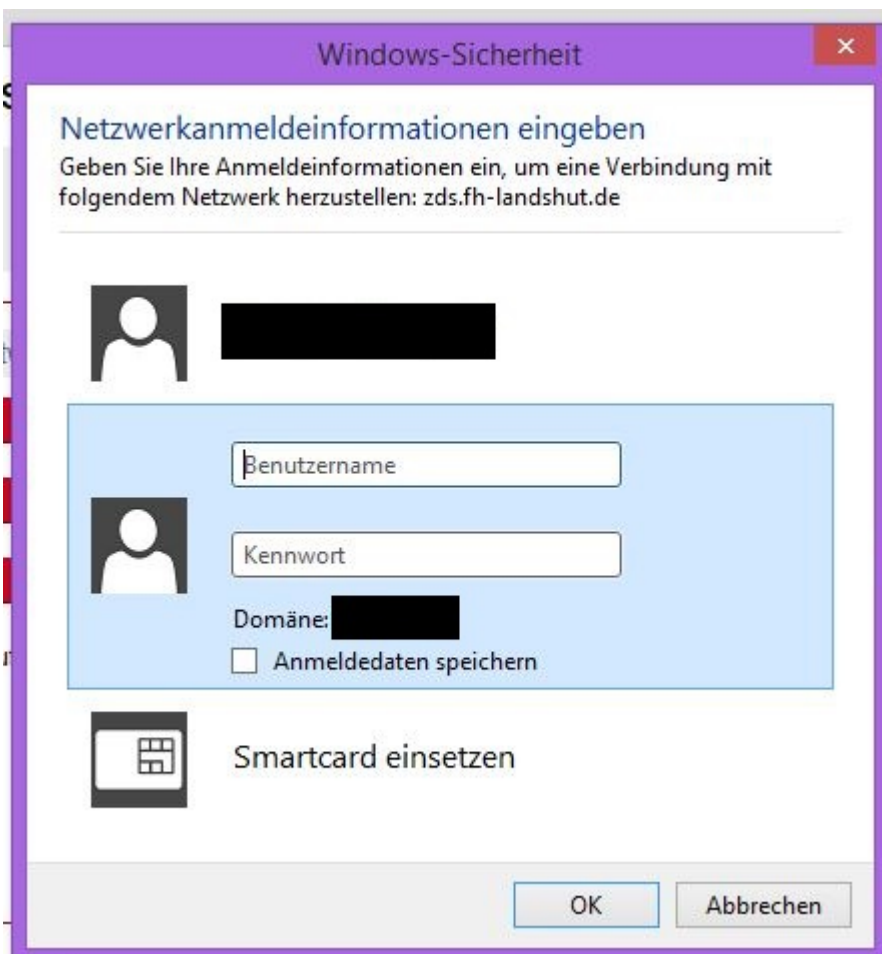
Windows-Sicherheit

Netzwerkanmeldeinformationen eingeben

Geben Sie Ihre Anmeldeinformationen ein, um eine Verbindung mit folgendem Netzwerk herzustellen: zds.fh-landshut.de

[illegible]

Benutzername

Kennwort

Domäne: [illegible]

Anmeldedaten speichern

Smartcard einsetzen

OK

Abbrechen